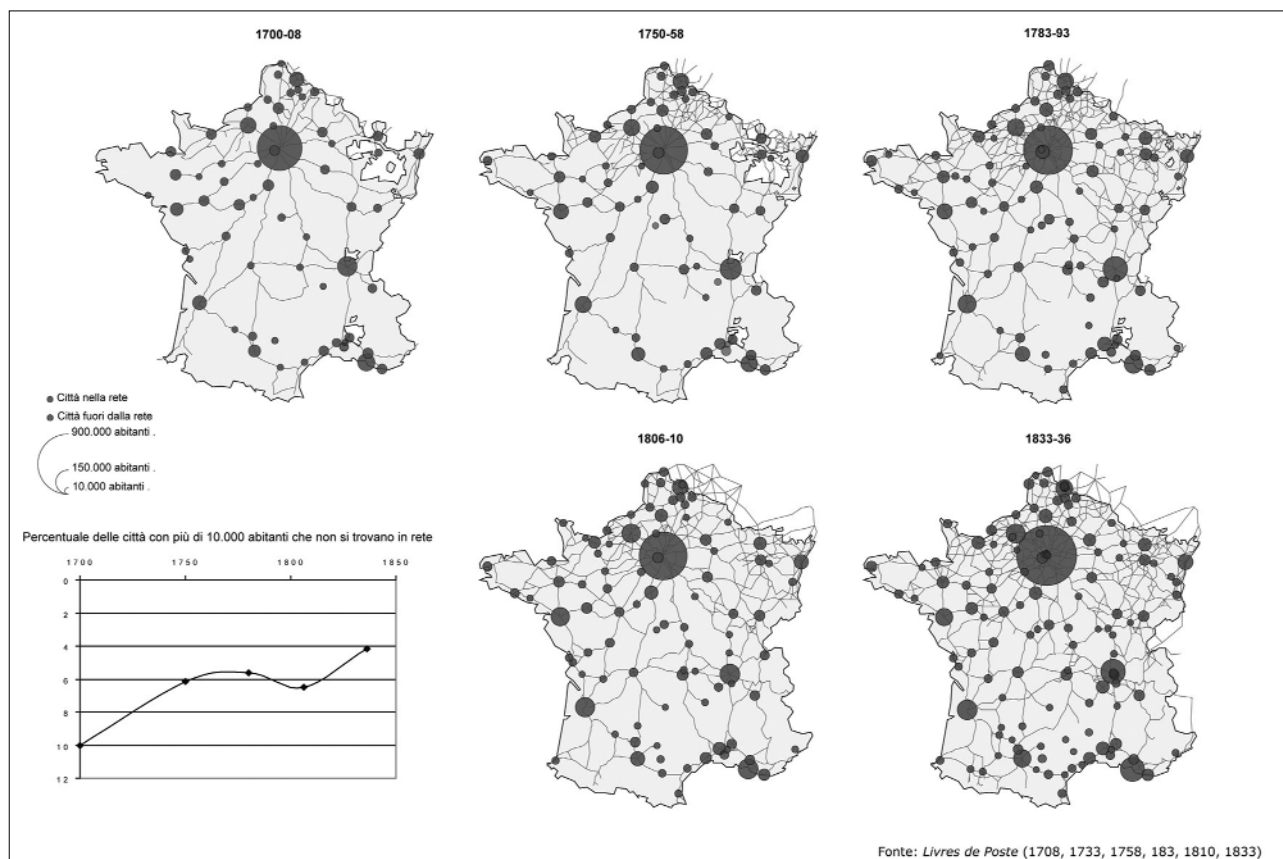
1700-08

1750-58

1783-93

Città nella rete
Città fuori dalla rete
900.000 abitanti .
150.000 abitanti .
10.000 abitanti .

1806-10

1833-36

Percentuale delle città con più di 10.000 abitanti che non si trovano in rete

1700 1750 1800 1850

0
2
4
6
8
10
12

Fonte: *Livres de Poste* (1708, 1733, 1758, 183, 1810, 1833)